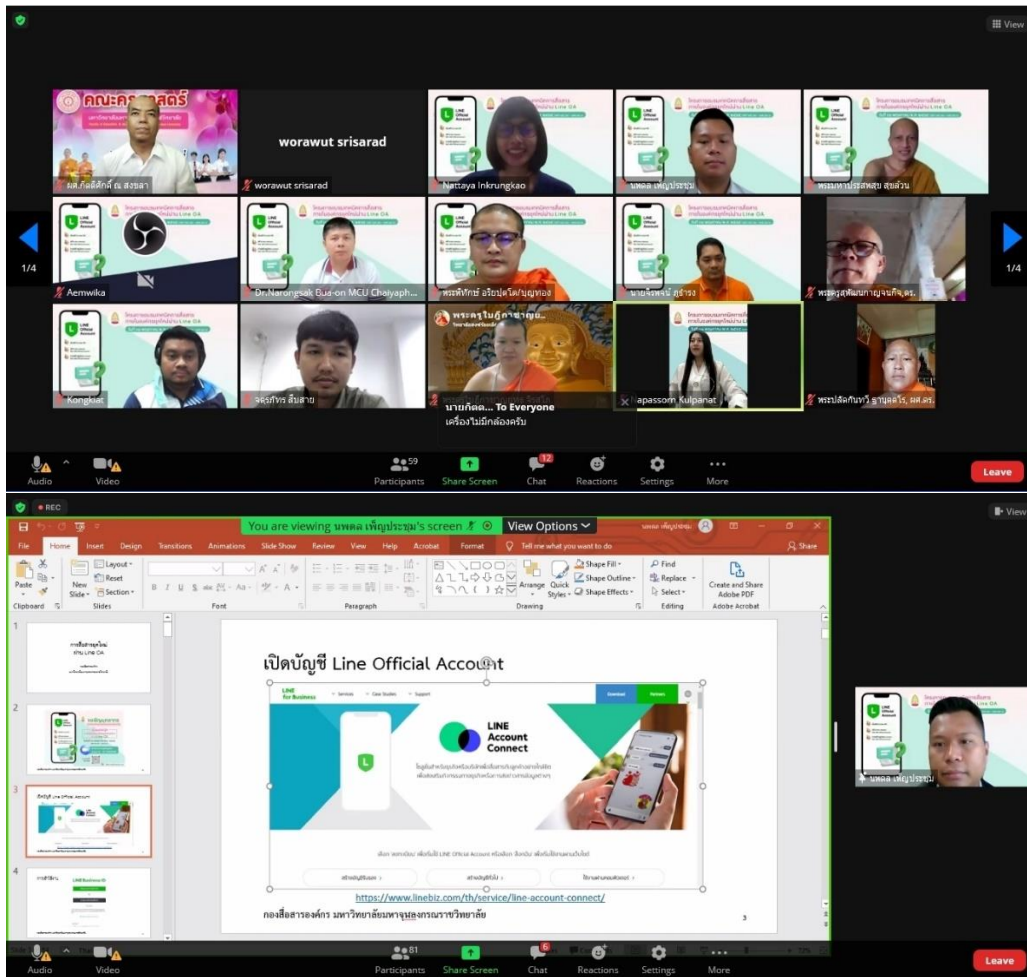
View

worawut srisarad

ผศ.กิตติศักดิ์ ณ สงขลา

worawut srisarad

Nattaya Inkrungkao

นพดล เพ็ญประชุม

พระมหาประสพสุข สุขล้วน

Aemwika

Dr.Narongsak Bua-on MCU Chaiyaph...

พระพัทักษ์ อริยปุตโต/บุญทอง

นายจิรพงษ์ ภูธาร

พระครูสุพัฒนกาญจนกิจ,ดร.

1/4

1/4

Kongkiat

จตุรภัทร สิ้นสาย

พระครูใบฎีกาชาญ...

Napassorn Kulpanat

พระปลัดกันทวี ฐานุตตโร, ผศ.ดร.

นายกิตติ... To Everyone
เครื่องไม่มีกล้องครับ

Audio Video 59 Participants Share Screen 12 Chat Reactions Settings More Leave

REC

View

You are viewing นพดล เพ็ญประชุม's screen View Options

File Home Insert Design Transitions Animations Slide Show Review View Help Acrobat Format Tell me what you want to do Share

Paste Layout Reset New Slide Section Clipboard Slides Font Paragraph Drawing Arrange Quick Styles Shape Fill Shape Outline Shape Effects Find Replace Select Editing Create and Share Adobe PDF Adobe Acrobat

1

2

3

4

เปิดบัญชี Line Official Account

LINE for Business

LINE Account Connect

https://www.linebiz.com/th/service/line-account-connect/

กองสื่อสารองค์กร มหาวิทยาลัยมหาจุฬาลงกรณราชวิทยาลัย

3

นพดล เพ็ญประชุม

Audio Video 81 Participants Share Screen 6 Chat Reactions Settings More Leave